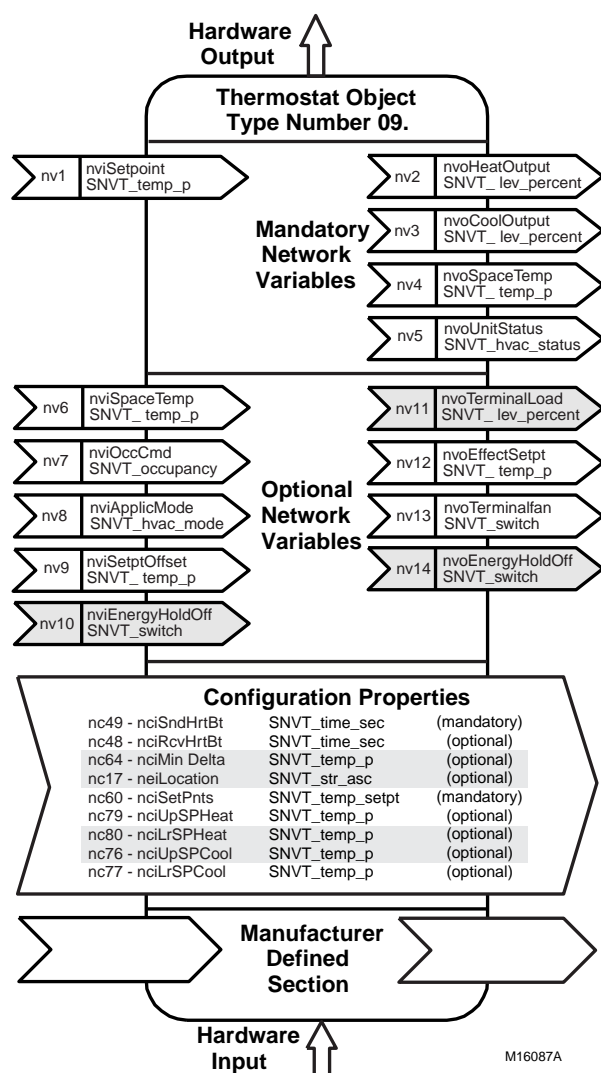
Hardware Output

Thermostat Object Type Number 09.

nv1 nviSetpoint SNVT_temp_p

nv2 nvoHeatOutput SNVT_ lev_percent

Mandatory Network Variables

nv3 nvoCoolOutput SNVT_ lev_percent

nv4 nvoSpaceTemp SNVT_ temp_p

nv5 nvoUnitStatus SNVT_hvac_status

nv6 nviSpaceTemp SNVT_ temp_p

nv11 nvoTerminalLoad SNVT_ lev_percent

nv7 nviOccCmd SNVT_occupancy

nv12 nvoEffectSetpt SNVT_ temp_p

Optional Network Variables

nv8 nviApplicMode SNVT_hvac_mode

nv13 nvoTerminalfan SNVT_switch

nv9 nviSetptOffset SNVT_ temp_p

nv14 nvoEnergyHoldOff SNVT_switch

nv10 nviEnergyHoldOff SNVT_switch

Configuration Properties

| | | |
|---|---|---|
| nc49 - nciSndHrtBt | SNVT_time_sec | (mandatory) |
| nc48 - nciRcvHrtBt | SNVT_time_sec | (optional) |
| nc64 - nciMin Delta | SNVT_temp_p | (optional) |
| nc17 - neiLocation | SNVT_str_asc | (optional) |
| nc60 - nciSetPnts | SNVT_temp_setpt | (mandatory) |
| nc79 - nciUpSPHeat | SNVT_temp_p | (optional) |
| nc80 - nciLrSPHeat | SNVT_temp_p | (optional) |
| nc76 - nciUpSPCool | SNVT_temp_p | (optional) |
| nc77 - nciLrSPCool | SNVT_temp_p | (optional) |

Manufacturer Defined Section

Hardware Input

M16087A